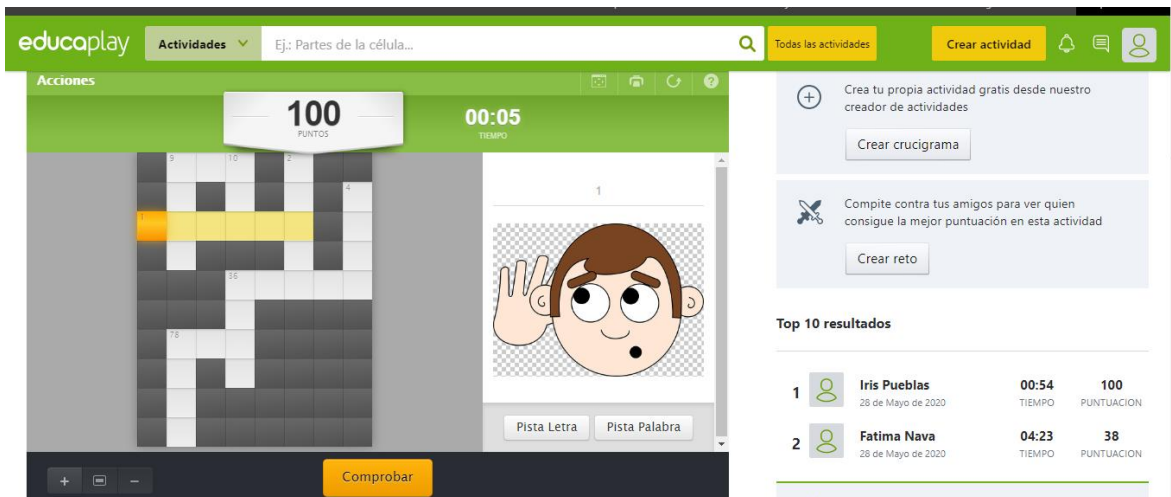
educaplay Actividades Ej.: Partes de la célula... Todas las actividades Crear actividad

Acciones

100
PUNTOS

00:05
TIEMPO

9 10 2
4
1
3 6
7 8

1

Pista Letra Pista Palabra

Comprobar

+ −

Crea tu propia actividad gratis desde nuestro creador de actividades

Crear crucigrama

Compite contra tus amigos para ver quien consigue la mejor puntuación en esta actividad

Crear reto

Top 10 resultados

| | | | |
|---|---|---|---|
| 1 | Iris Pueblas 28 de Mayo de 2020 | 00:54 TIEMPO | 100 PUNTUACION |
| 2 | Fatima Nava 28 de Mayo de 2020 | 04:23 TIEMPO | 38 PUNTUACION |